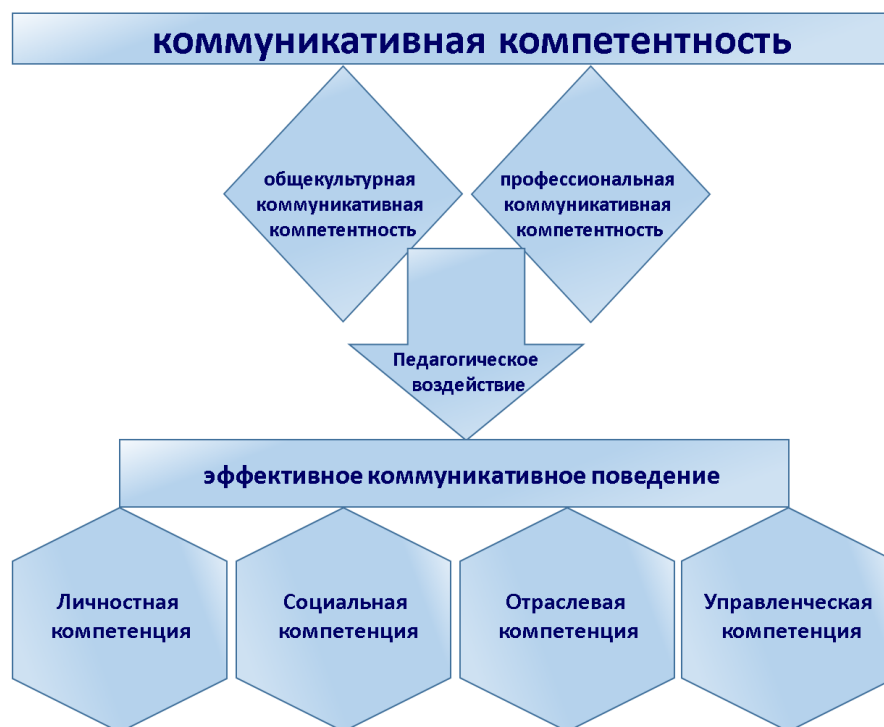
коммуникативная компетентность

общекультурная коммуникативная компетентность

профессиональная коммуникативная компетентность

Педагогическое воздействие

эффективное коммуникативное поведение

Личностная компетенция

Социальная компетенция

Отраслевая компетенция

Управленческая компетенция